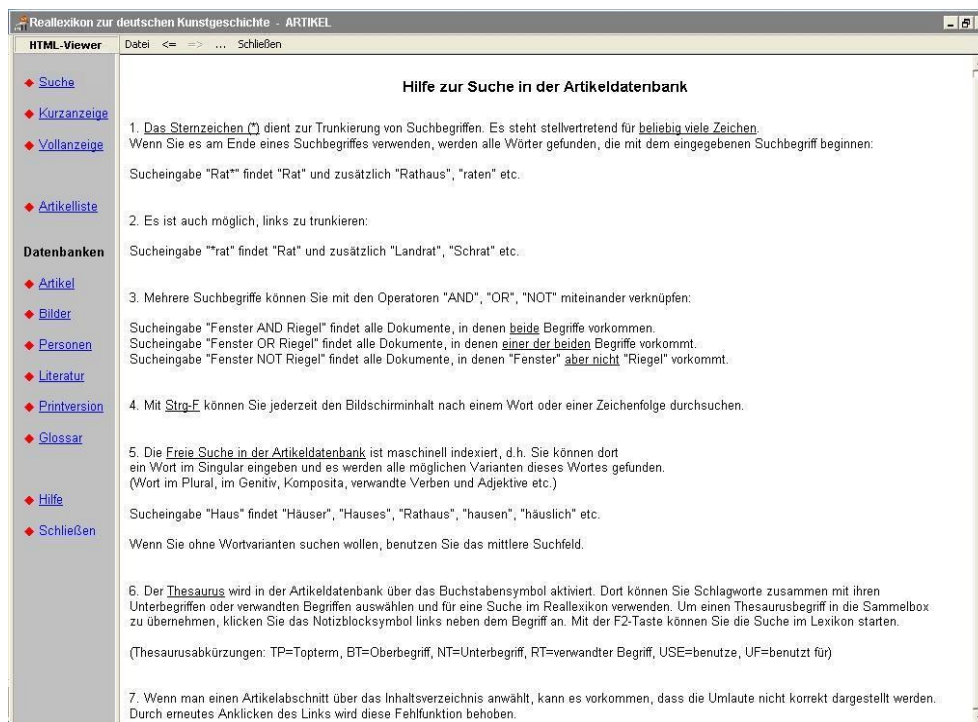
Reallexikon zur deutschen Kunstgeschichte - ARTIKEL

HTML-Viewer

Datei <= => ... Schließen

Suche

Kurzanzeige

Vollanzeige

Artikelliste

Datenbanken

Artikel

Bilder

Personen

Literatur

Printversion

Glossar

Hilfe

Schließen

Hilfe zur Suche in der Artikeldatenbank

1. Das Sternzeichen (*) dient zur Trunkierung von Suchbegriffen. Es steht stellvertretend für beliebig viele Zeichen. Wenn Sie es am Ende eines Suchbegriffes verwenden, werden alle Wörter gefunden, die mit dem eingegebenen Suchbegriff beginnen:

Sucheingabe "Rat*" findet "Rat" und zusätzlich "Rathaus", "raten" etc.

2. Es ist auch möglich, links zu trunkieren:

Sucheingabe "*rat" findet "Rat" und zusätzlich "Landrat", "Schrat" etc.

3. Mehrere Suchbegriffe können Sie mit den Operatoren "AND", "OR", "NOT" miteinander verknüpfen:

Sucheingabe "Fenster AND Riegel" findet alle Dokumente, in denen beide Begriffe vorkommen.
Sucheingabe "Fenster OR Riegel" findet alle Dokumente, in denen einer der beiden Begriffe vorkommt.
Sucheingabe "Fenster NOT Riegel" findet alle Dokumente, in denen "Fenster" aber nicht "Riegel" vorkommt.

4. Mit Strg-F können Sie jederzeit den Bildschirminhalt nach einem Wort oder einer Zeichenfolge durchsuchen.

5. Die Freie Suche in der Artikeldatenbank ist maschinell indexiert, d.h. Sie können dort ein Wort im Singular eingeben und es werden alle möglichen Varianten dieses Wortes gefunden. (Wort im Plural, im Genitiv, Komposita, verwandte Verben und Adjektive etc.)

Sucheingabe "Haus" findet "Häuser", "Hauses", "Rathaus", "hausen", "häuslich" etc.

Wenn Sie ohne Wortvarianten suchen wollen, benutzen Sie das mittlere Suchfeld.

6. Der Thesaurus wird in der Artikeldatenbank über das Buchstabensymbol aktiviert. Dort können Sie Schlagworte zusammen mit ihren Unterbegriffen oder verwandten Begriffen auswählen und für eine Suche im Reallexikon verwenden. Um einen Thesaurusbegriff in die Sammelbox zu übernehmen, klicken Sie das Notizblocksymbol links neben dem Begriff an. Mit der F2-Taste können Sie die Suche im Lexikon starten.

(Thesaurusabkürzungen: TP=Topterm, BT=Oberbegriff, NT=Unterbegriff, RT=verwandter Begriff, USE=benutze, UF=benutzt für)

7. Wenn man einen Artikelabschnitt über das Inhaltsverzeichnis anwählt, kann es vorkommen, dass die Umlaute nicht korrekt dargestellt werden. Durch erneutes Anklicken des Links wird diese Fehlfunktion behoben.